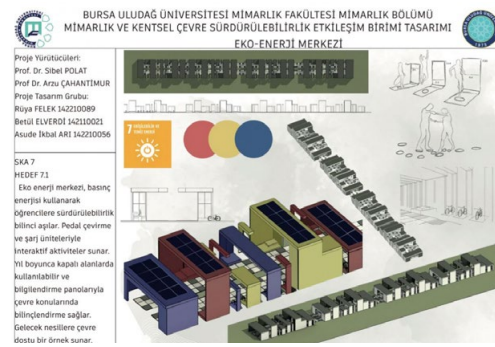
BURSA ULUDAĞ ÜNİVERSİTESİ MİMARLIK FAKÜLTESİ MİMARLIK BÖLÜMÜ
MİMARLIK VE KENTSEL ÇEVRE SÜRDÜRÜLEBİLİRLİK ETKİLEŞİM BİRİMİ TASARIMI
EKO-ENERJİ MERKEZİ

Proje Yürütücüleri:
Prof. Dr. Sibel POLAT
Prof Dr. Arzu ÇAHANTİMUR
Proje Tasarım Grubu:
Rüya FELEK 142210089
Betül ELVERDİ 142110021
Asude İkbal ARI 142210056

7 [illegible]

SKA 7
HEDEF 7.1
Eko enerji merkezi, basınç enerjisi kullanarak öğrencilere sürdürülebilirlik bilinci aşılar. Pedal çevirme ve şarj üniteleriyle interaktif aktiviteler sunar. Yıl boyunca kapalı alanlarda kullanılabilir ve bilgilendirme panolarıyla çevre konularında bilinçlendirme sağlar. Gelecek nesillere çevre dostu bir örnek sunar.